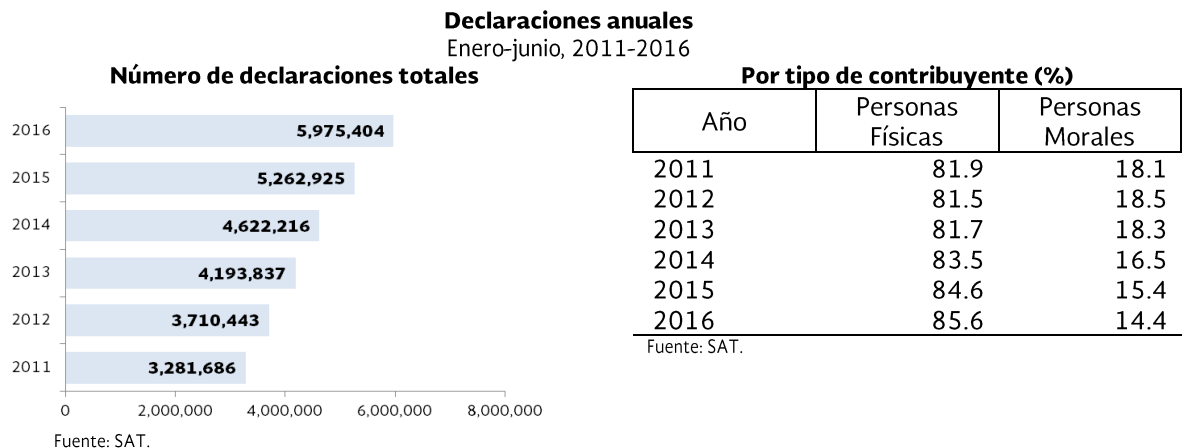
Declaraciones anuales
Enero-junio, 2011-2016

Número de declaraciones totales

2016 5,975,404
2015 5,262,925
2014 4,622,216
2013 4,193,837
2012 3,710,443
2011 3,281,686

0 2,000,000 4,000,000 6,000,000 8,000,000

Fuente: SAT.

Por tipo de contribuyente (%)

| Año | Personas Físicas | Personas Morales |
|---|---|---|
| 2011 | 81.9 | 18.1 |
| 2012 | 81.5 | 18.5 |
| 2013 | 81.7 | 18.3 |
| 2014 | 83.5 | 16.5 |
| 2015 | 84.6 | 15.4 |
| 2016 | 85.6 | 14.4 |

Fuente: SAT.